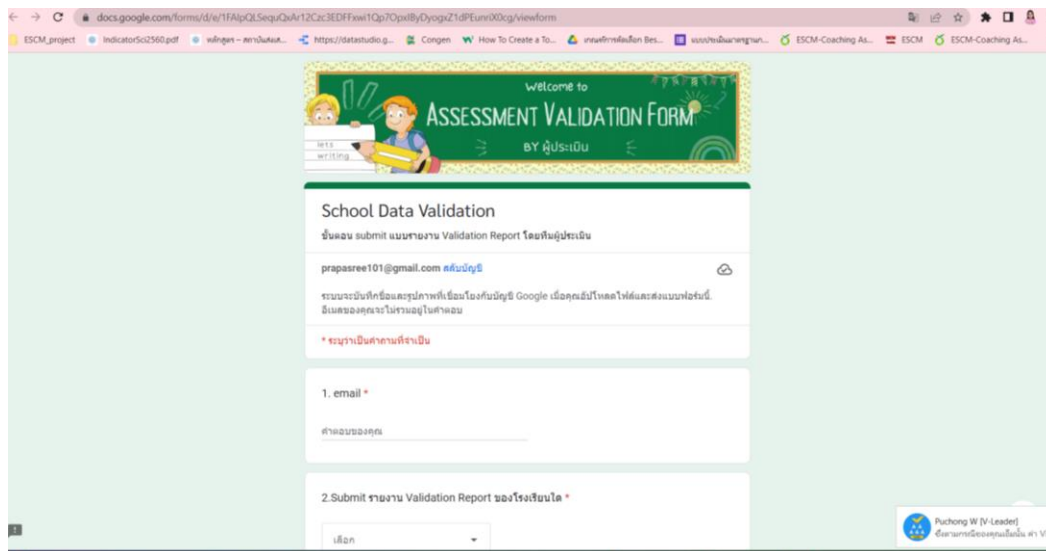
docs.google.com/forms/d/e/1FAIpQLSequQxAr12Cz3EDFFxwi1Qp7OpxIByDyogxZ1dPEunriX0cg/viewform

ESCM_project IndicatorSci2560.pdf หลักสูตร - สถาบันส่งเส... https://datastudio.g... Congen How To Create a To... เกณฑ์การคัดเลือก Bes... แบบประเมินมาตรฐาน... ESCM-Coaching As... ESCM ESCM-Coaching As...

Welcome to
ASSESSMENT VALIDATION FORM
BY ผู้ประเมิน

lets writing

School Data Validation
ขั้นตอน submit แบบรายงาน Validation Report โดยทีมผู้ประเมิน

prapasree101@gmail.com สลับบัญชี

ระบบจะบันทึกชื่อและรูปภาพที่เชื่อมโยงกับบัญชี Google เมื่อคุณอัปโหลดไฟล์และส่งแบบฟอร์มนี้. อีเมลของคุณจะไม่รวมอยู่ในคำตอบ

* ระบุว่าเป็นคำถามที่จำเป็น

1. email *

คำตอบของคุณ

2.Submit รายงาน Validation Report ของโรงเรียนใด *

เลือก

Puchong W [V-Leader]
ชื่อสามารถมีของคุณเป็นมั้น ค่า V